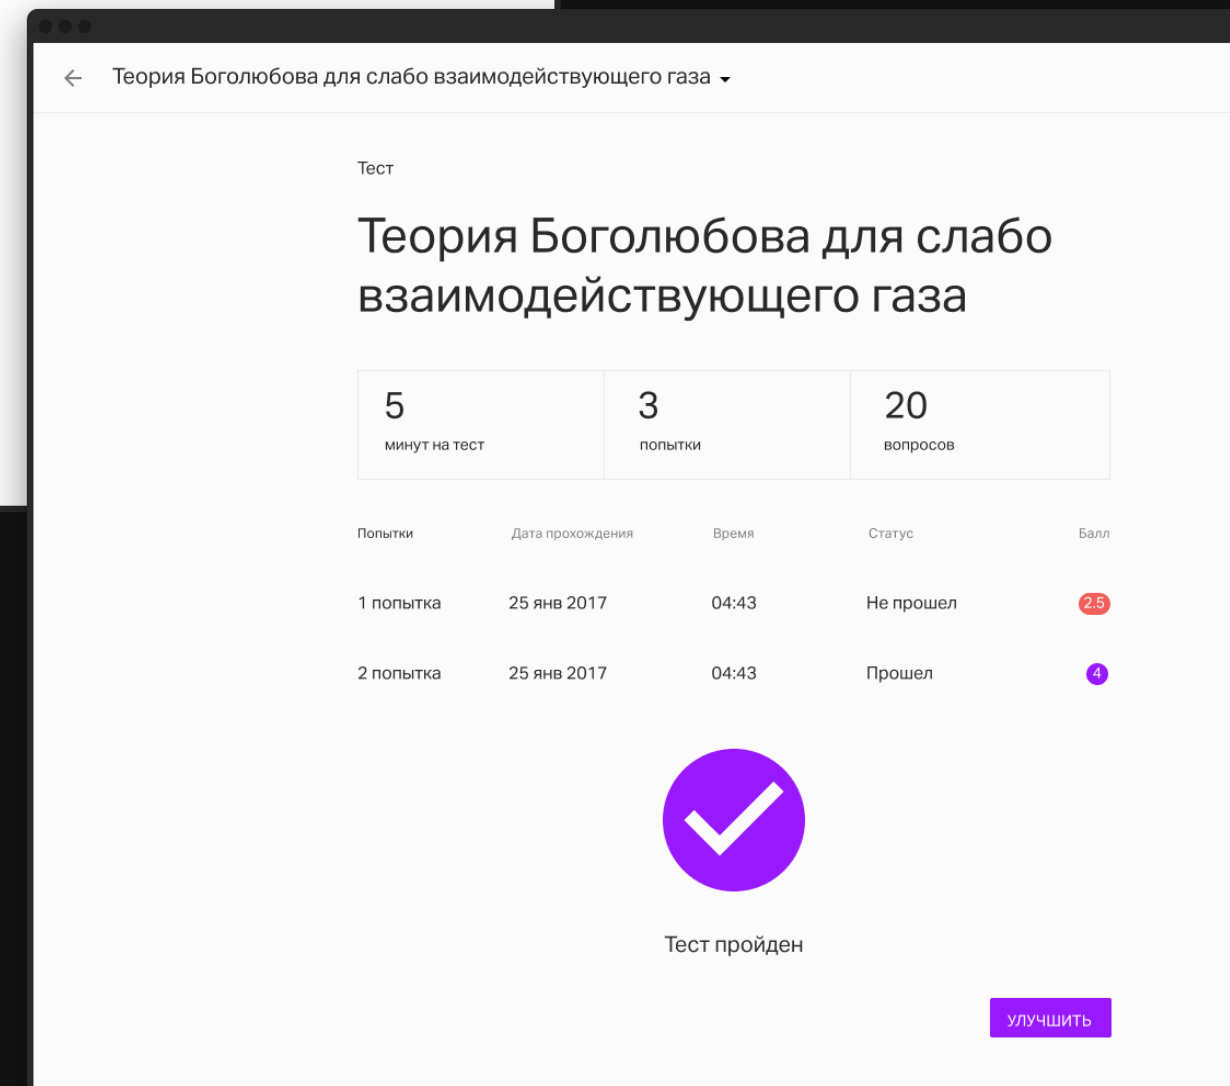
Теория Боголюбова для слабо взаимодействующего газа

Тест

Теория Боголюбова для слабо взаимодействующего газа

| 5 минут на тест | 3 попытки | 20 вопросов |
|---|---|---|

| Попытки | Дата прохождения | Время | Статус | Балл |
|---|---|---|---|---|
| 1 попытка | 25 янв 2017 | 04:43 | Не прошел | 2.5 |
| 2 попытка | 25 янв 2017 | 04:43 | Прошел | 4 |

Тест пройден

УЛУЧШИТЬ